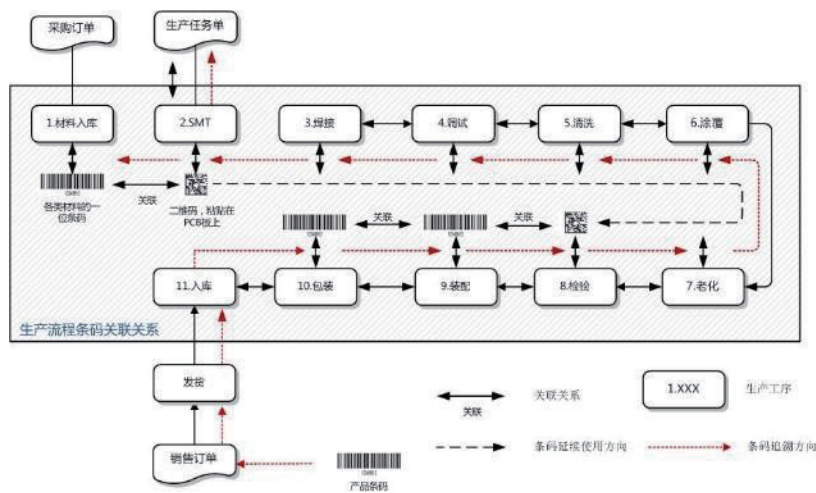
采购订单

生产任务单

1.材料入库

2.SMT

3.焊接

4.调试

5.清洗

6.涂覆

各类材料的一位条码

关联

二维码，粘贴在PCB板上

关联

关联

11.入库

10.包装

9.装配

8.检验

7.老化

生产流程条码关联关系

发货

销售订单

产品条码

关联

关联关系

1.XXX

生产工序

条码延续使用方向

条码追溯方向